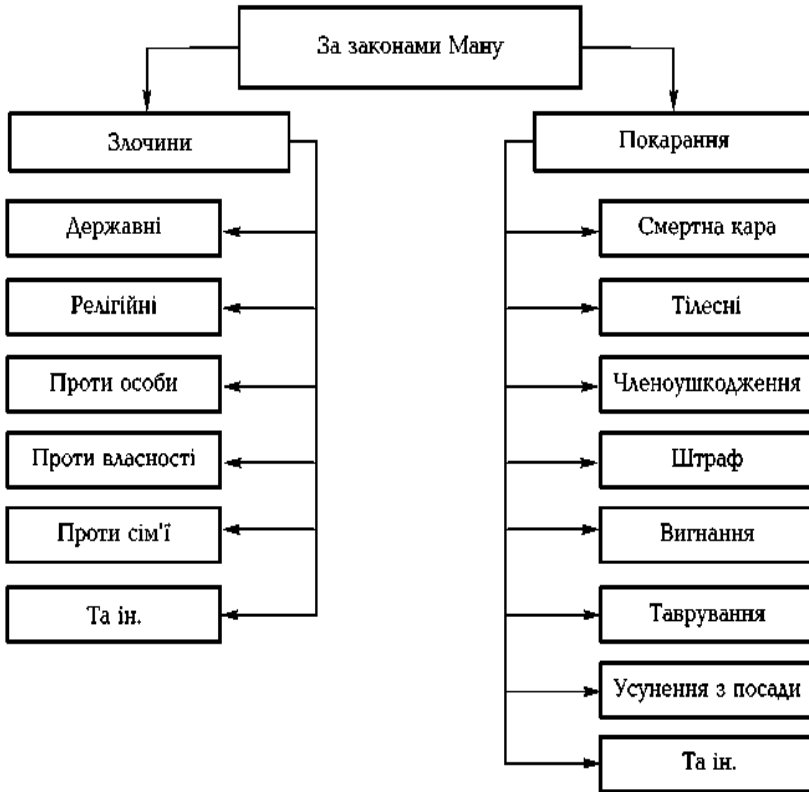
За законами Ману

Злочини

Державні

Релігійні

Проти особи

Проти власності

Проти сім'ї

Та ін.

Покарання

Смертна кара

Тілесні

Членоушкодження

Штраф

Вигнання

Таврування

Усунення з посади

Та ін.